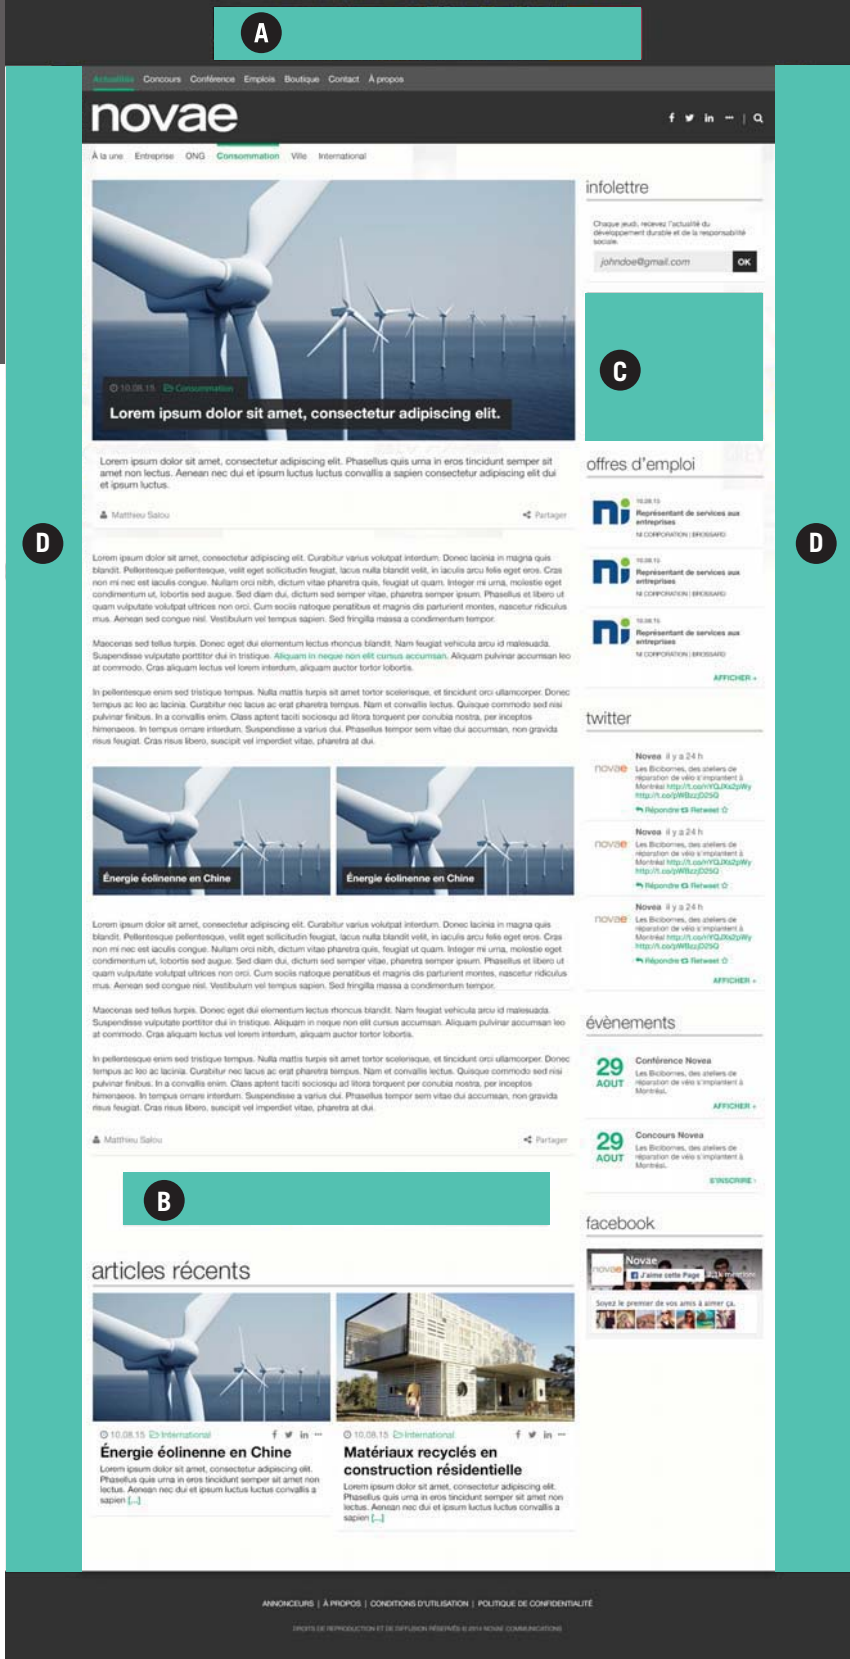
A

Actualités Concours Conférence Emplois Boutique Contact À propos

novae

À la une Entreprise ONG Consommation Ville International

10.08.15 Consommation

Lorem ipsum dolor sit amet, consectetur adipiscing elit.

Lorem ipsum dolor sit amet, consectetur adipiscing elit. Phasellus quis urna in eros tincidunt semper sit amet non lectus. Aenean nec dui et ipsum luctus luctus convallis a sapien consectetur adipiscing elit dui et ipsum luctus.

Matthieu Salou

Partager

Lorem ipsum dolor sit amet, consectetur adipiscing elit. Curabitur varius volutpat interdum. Donec lacinia in magna quis blandit. Pellentesque pellentesque, velit eget sollicitudin feugiat, lacus nulla blandit velit, in iaculis arcu felis eget eros. Cras non mi nec est iaculis congue. Nullam orci nibh, dictum vitae pharetra quis, feugiat ut quam. Integer mi urna, molestie eget condimentum ut, lobortis sed augue. Sed diam dui, dictum sed semper vitae, pharetra semper ipsum. Phasellus et libero ut quam vulputate volutpat ultrices non orci. Cum sociis natoque penatibus et magnis dis parturient montes, nascetur ridiculus mus. Aenean sed congue nisl. Vestibulum vel tempus sapien. Sed fringilla massa a condimentum tempor.

Maecenas sed tellus turpis. Donec eget dui elementum lectus rhoncus blandit. Nam feugiat vehicula arcu id malesuada. Suspendisse vulputate porttitor dui in tristique. Aliquam in neque non elit cursus accumsan. Aliquam pulvinar accumsan leo at commodo. Cras aliquam lectus vel lorem interdum, aliquam auctor tortor lobortis.

In pellentesque enim sed tristique tempus. Nulla mattis turpis sit amet tortor scelerisque, et tincidunt orci ullamcorper. Donec tempus ac leo ac lacinia. Curabitur nec lacus ac erat pharetra tempus. Nam et convallis lectus. Quisque commodo sed nisi pulvinar finibus. In a convallis enim. Class aptent taciti sociosqu ad litora torquent per conubia nostra, per inceptos himenaeos. In tempus ornare interdum. Suspendisse a varius dui. Phasellus tempor sem vitae dui accumsan, non gravida risus feugiat. Cras risus libero, suscipit vel imperdiet vitae, pharetra at dui.

Énergie éolinenne en Chine

Énergie éolinenne en Chine

Lorem ipsum dolor sit amet, consectetur adipiscing elit. Curabitur varius volutpat interdum. Donec lacinia in magna quis blandit. Pellentesque pellentesque, velit eget sollicitudin feugiat, lacus nulla blandit velit, in iaculis arcu felis eget eros. Cras non mi nec est iaculis congue. Nullam orci nibh, dictum vitae pharetra quis, feugiat ut quam. Integer mi urna, molestie eget condimentum ut, lobortis sed augue. Sed diam dui, dictum sed semper vitae, pharetra semper ipsum. Phasellus et libero ut quam vulputate volutpat ultrices non orci. Cum sociis natoque penatibus et magnis dis parturient montes, nascetur ridiculus mus. Aenean sed congue nisl. Vestibulum vel tempus sapien. Sed fringilla massa a condimentum tempor.

Maecenas sed tellus turpis. Donec eget dui elementum lectus rhoncus blandit. Nam feugiat vehicula arcu id malesuada. Suspendisse vulputate porttitor dui in tristique. Aliquam in neque non elit cursus accumsan. Aliquam pulvinar accumsan leo at commodo. Cras aliquam lectus vel lorem interdum, aliquam auctor tortor lobortis.

In pellentesque enim sed tristique tempus. Nulla mattis turpis sit amet tortor scelerisque, et tincidunt orci ullamcorper. Donec tempus ac leo ac lacinia. Curabitur nec lacus ac erat pharetra tempus. Nam et convallis lectus. Quisque commodo sed nisi pulvinar finibus. In a convallis enim. Class aptent taciti sociosqu ad litora torquent per conubia nostra, per inceptos himenaeos. In tempus ornare interdum. Suspendisse a varius dui. Phasellus tempor sem vitae dui accumsan, non gravida risus feugiat. Cras risus libero, suscipit vel imperdiet vitae, pharetra at dui.

Matthieu Salou

Partager

B

articles récents

10.08.15 International

Énergie éolinenne en Chine

Lorem ipsum dolor sit amet, consectetur adipiscing elit. Phasellus quis urna in eros tincidunt semper sit amet non lectus. Aenean nec dui et ipsum luctus luctus convallis a sapien [...]

10.08.15 International

Matériaux recyclés en construction résidentielle

Lorem ipsum dolor sit amet, consectetur adipiscing elit. Phasellus quis urna in eros tincidunt semper sit amet non lectus. Aenean nec dui et ipsum luctus luctus convallis a sapien [...]

infolettre

Chaque jeudi, recevez l'actualité du développement durable et de la responsabilité sociale.

johndoe@gmail.com

OK

C

offres d'emploi

10.08.15
Représentant de services aux entreprises
NI CORPORATION | BROSSARD

10.08.15
Représentant de services aux entreprises
NI CORPORATION | BROSSARD

10.08.15
Représentant de services aux entreprises
NI CORPORATION | BROSSARD

AFFICHER »

twitter

Novea il y a 24 h
Les Bicibornes, des ateliers de réparation de vélo s'implantent à Montréal http://t.co/nYQJXs2pWy http://t.co/pWBzzjD25Q
Répondre Retweet

Novea il y a 24 h
Les Bicibornes, des ateliers de réparation de vélo s'implantent à Montréal http://t.co/nYQJXs2pWy http://t.co/pWBzzjD25Q
Répondre Retweet

Novea il y a 24 h
Les Bicibornes, des ateliers de réparation de vélo s'implantent à Montréal http://t.co/nYQJXs2pWy http://t.co/pWBzzjD25Q
Répondre Retweet

AFFICHER »

évènements

29 AOUT
Conférence Novea
Les Bicibornes, des ateliers de réparation de vélo s'implantent à Montréal.
AFFICHER »

29 AOUT
Concours Novea
Les Bicibornes, des ateliers de réparation de vélo s'implantent à Montréal.
S'INSCRIRE »

facebook

Novae
J'aime cette Page
Soyez le premier de vos amis à aimer ça.

D

D

ANNONCEURS | À PROPOS | CONDITIONS D'UTILISATION | POLITIQUE DE CONFIDENTIALITÉ

DROITS DE REPRODUCTION ET DE DIFFUSION RÉSERVÉS © 2014 NOVAE COMMUNICATIONS